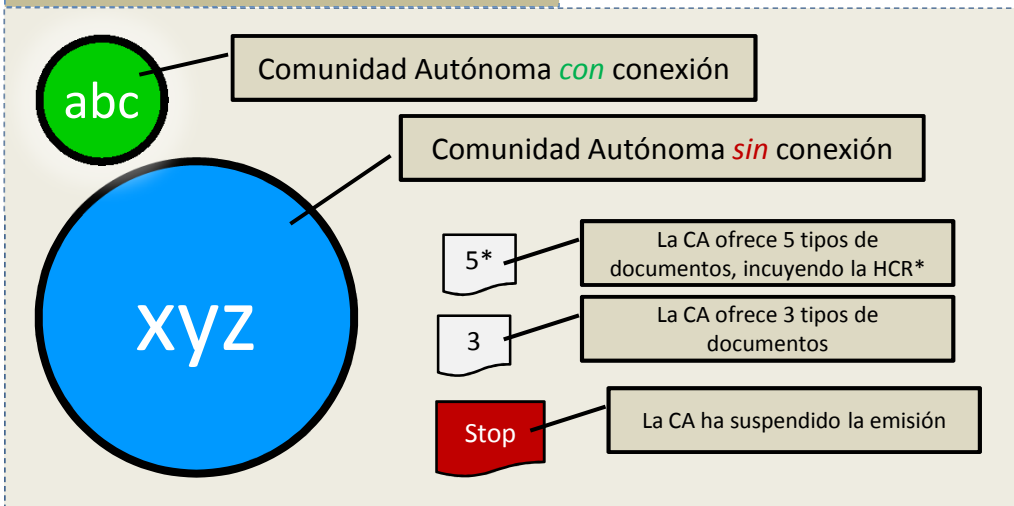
abc

Comunidad Autónoma *con* conexión

Comunidad Autónoma *sin* conexión

xyz

5*

La CA ofrece 5 tipos de documentos, incuyendo la HCR*

3

La CA ofrece 3 tipos de documentos

Stop

La CA ha suspendido la emisión